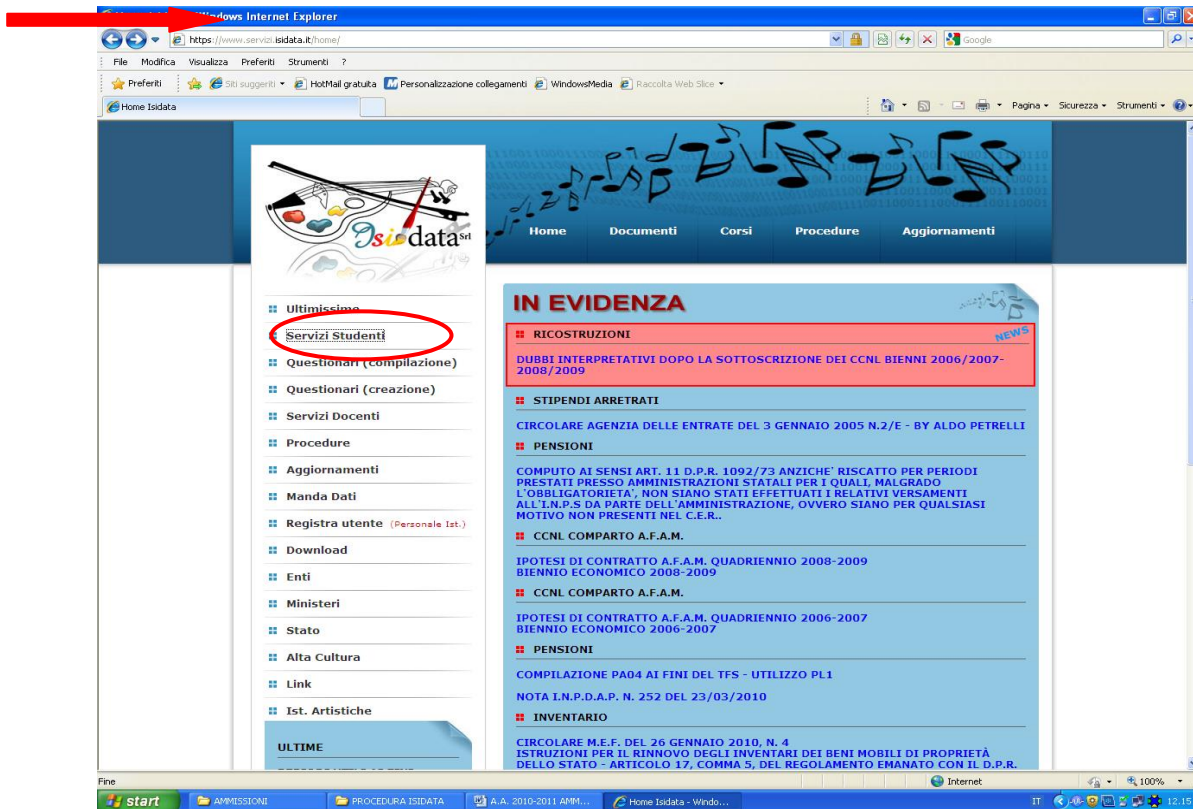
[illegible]Windows Internet Explorer

https://www.servizi.isidata.it/home/

Google

File Modifica Visualizza Preferiti Strumenti ?

Preferiti Siti suggeriti HotMail gratuita Personalizzazione collegamenti WindowsMedia Raccolta Web Slice

Home Isidata

Pagina Sicurezza Strumenti

Isidata Srl

Home Documenti Corsi Procedure Aggiornamenti

Ultimissime
Servizi Studenti
Questionari (compilazione)
Questionari (creazione)
Servizi Docenti
Procedure
Aggiornamenti
Manda Dati
Registra utente (Personale Ist.)
Download
Enti
Ministeri
Stato
Alta Cultura
Link
Ist. Artistiche

ULTIME

IN EVIDENZA

NEWS

RICOSTRUZIONI

DUBBI INTERPRETATIVI DOPO LA SOTTOSCRIZIONE DEI CCNL BIENNI 2006/2007-2008/2009

STIPENDI ARRETRATI

CIRCOLARE AGENZIA DELLE ENTRATE DEL 3 GENNAIO 2005 N.2/E - BY ALDO PETRELLI

PENSIONI

COMPUTO AI SENSI ART. 11 D.P.R. 1092/73 ANZICHE' RISCATTO PER PERIODI PRESTATI PRESSO AMMINISTRAZIONI STATALI PER I QUALI, MALGRADO L'OBBLIGATORIETA', NON SIANO STATI EFFETTUATI I RELATIVI VERSAMENTI ALL'I.N.P.S DA PARTE DELL'AMMINISTRAZIONE, OVVERO SIANO PER QUALSIASI MOTIVO NON PRESENTI NEL C.E.R..

CCNL COMPARTO A.F.A.M.

IPOTESI DI CONTRATTO A.F.A.M. QUADRIENNIO 2008-2009
BIENNIO ECONOMICO 2008-2009

CCNL COMPARTO A.F.A.M.

IPOTESI DI CONTRATTO A.F.A.M. QUADRIENNIO 2006-2007
BIENNIO ECONOMICO 2006-2007

PENSIONI

COMPILAZIONE PA04 AI FINI DEL TFS - UTILIZZO PL1

NOTA I.N.P.D.A.P. N. 252 DEL 23/03/2010

INVENTARIO

CIRCOLARE M.E.F. DEL 26 GENNAIO 2010, N. 4
ISTRUZIONI PER IL RINNOVO DEGLI INVENTARI DEI BENI MOBILI DI PROPRIETÀ DELLO STATO - ARTICOLO 17, COMMA 5, DEL REGOLAMENTO EMANATO CON IL D.P.R.

Fine

Internet

100%

start AMMISSIONI PROCEDURA ISIDATA A.A. 2010-2011 AMM... Home Isidata - Windo...

IT 12.15